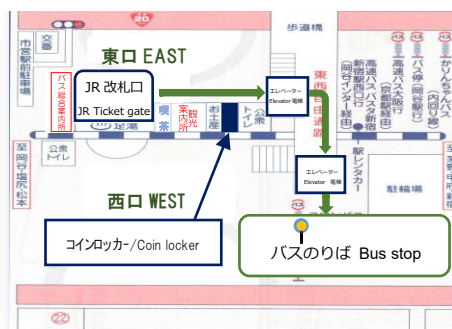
20

歩道橋

市営駅前駐車場

交番

東口 EAST

JR 改札口
JR Ticket gate

バス総合案内所

エレベーター
Elevator 電梯

東口自由通路

喫茶

観光案内所

お土産

トイレ

公衆トイレ

公衆トイレ

至岡谷・塩尻・松本

西口 WEST

エレベーター
Elevator 電梯

駅レンタカー

駐輪場

高速バス新宿（岡谷経由）

高速バス大阪行（京都経由）

新宿駅西口行

かいちゃんバス（内回り）

コインロッカー/Coin locker

バスのりば Bus stop

22